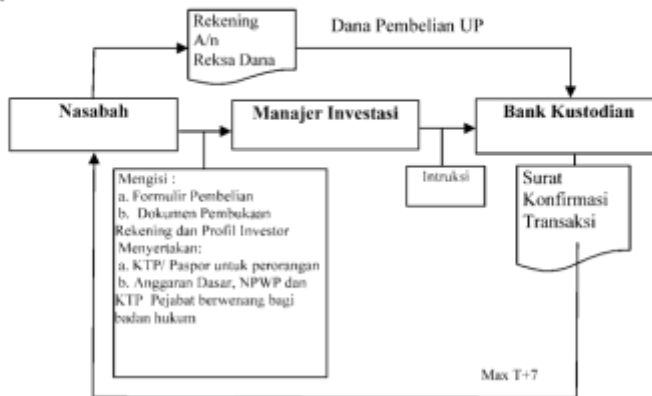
Rekening A/n Reksa Dana

Dana Pembelian UP

Nasabah

Manajer Investasi

Bank Kustodian

Mengisi :
a. Formulir Pembelian
b. Dokumen Pembukaan Rekening dan Profil Investor
Menyertakan:
a. KTP/ Paspor untuk perorangan
b. Anggaran Dasar, NPWP dan KTP Pejabat berwenang bagi badan hukum

Intruksi

Surat Konfirmasi Transaksi

Max T+7